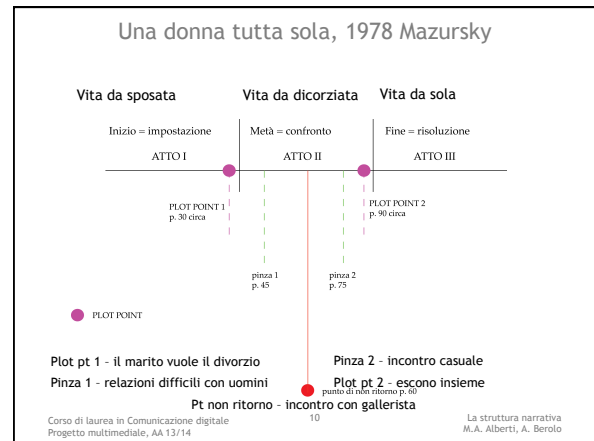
Una donna tutta sola, 1978 Mazursky

Vita da sposata

Vita da dicorziata

Vita da sola

Inizio = impostazione

Metà = confronto

Fine = risoluzione

ATTO I

ATTO II

ATTO III

PLOT POINT 1
p. 30 circa

PLOT POINT 2
p. 90 circa

pinza 1
p. 45

pinza 2
p. 75

PLOT POINT

Plot pt 1 – il marito vuole il divorzio

Pinza 1 – relazioni difficili con uomini

Pinza 2 – incontro casuale

Plot pt 2 – escono insieme

punto di non ritorno p. 60

Pt non ritorno – incontro con gallerista

Corso di laurea in Comunicazione digitale
Progetto multimediale, AA 13/14

10

La struttura narrativa
M.A. Alberti, A. Berolo